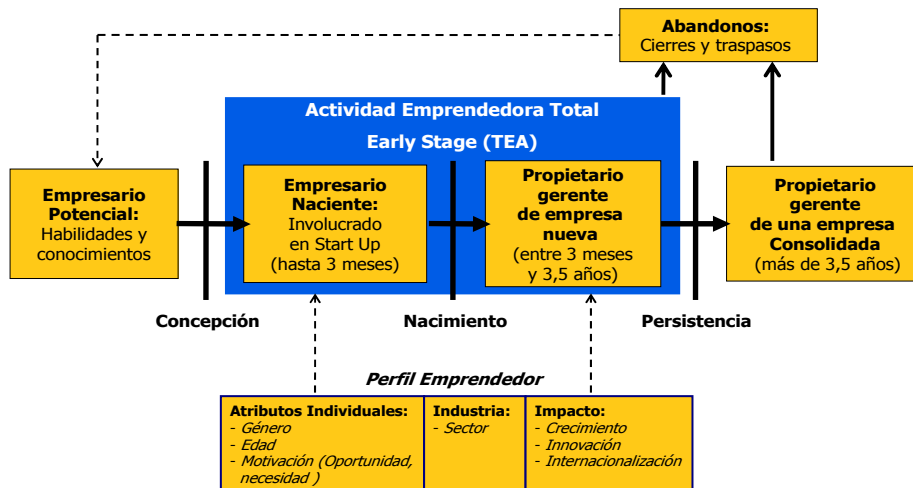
**Abandonos:** Cierres y traspasos

**Actividad Emprendedora Total Early Stage (TEA)**

**Empresario Potencial:** Habilidades y conocimientos

**Empresario Naciente:** Involucrado en Start Up (hasta 3 meses)

**Propietario gerente de empresa nueva** (entre 3 meses y 3,5 años)

**Propietario gerente de una empresa Consolidada** (más de 3,5 años)

**Concepción**

**Nacimiento**

**Persistencia**

***Perfil Emprendedor***

| **Atributos Individuales:** | **Industria:** | **Impacto:** |
|---|---|---|
| *- Género*<br>*- Edad*<br>*- Motivación (Oportunidad, necesidad )* | *- Sector* | *- Crecimiento*<br>*- Innovación*<br>*- Internacionalización* |